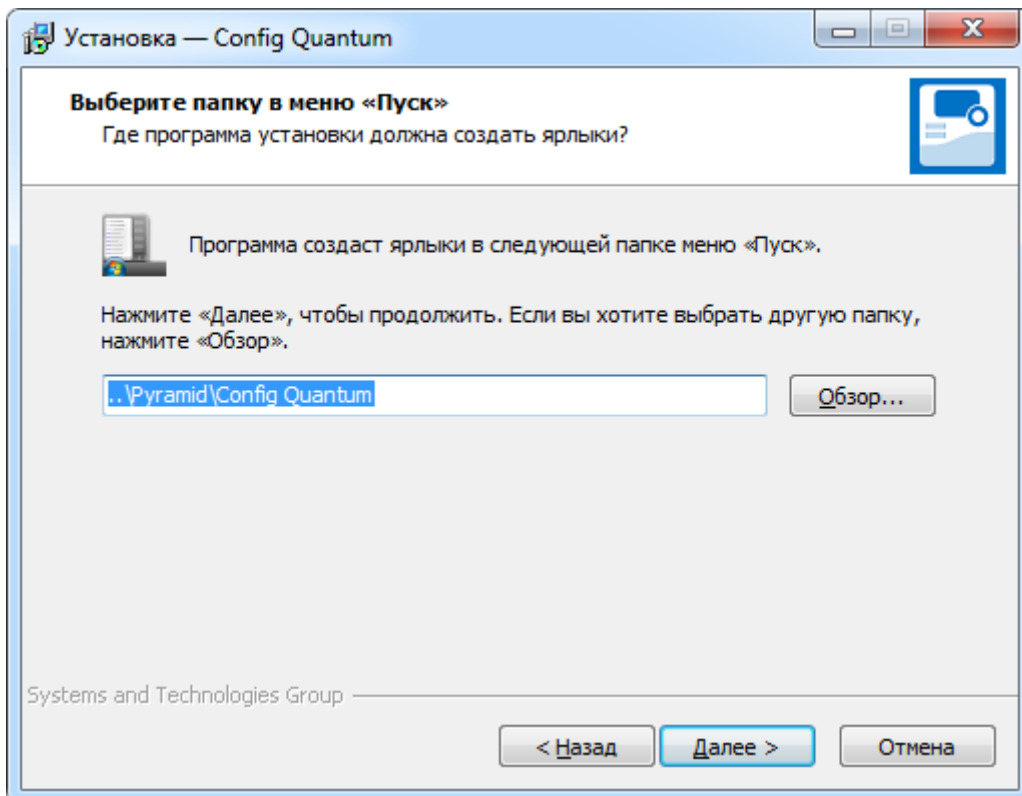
Установка — Config Quantum

Выберите папку в меню «Пуск»
Где программа установки должна создать ярлыки?

Программа создаст ярлыки в следующей папке меню «Пуск».

Нажмите «Далее», чтобы продолжить. Если вы хотите выбрать другую папку, нажмите «Обзор».

..\Pyramid\Config Quantum

Обзор...

Systems and Technologies Group

< Назад

Далее >

Отмена